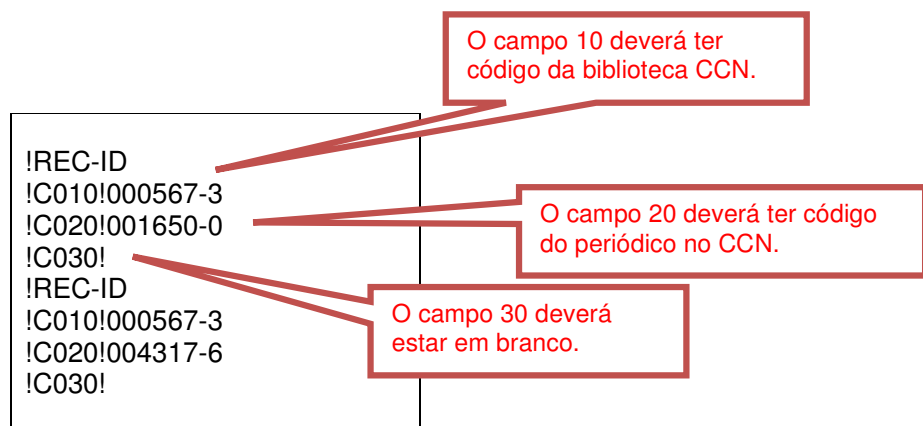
O campo 10 deverá ter código da biblioteca CCN.

!REC-ID
!C010!000567-3
!C020!001650-0
!C030!
!REC-ID
!C010!000567-3
!C020!004317-6
!C030!

O campo 20 deverá ter código do periódico no CCN.

O campo 30 deverá estar em branco.